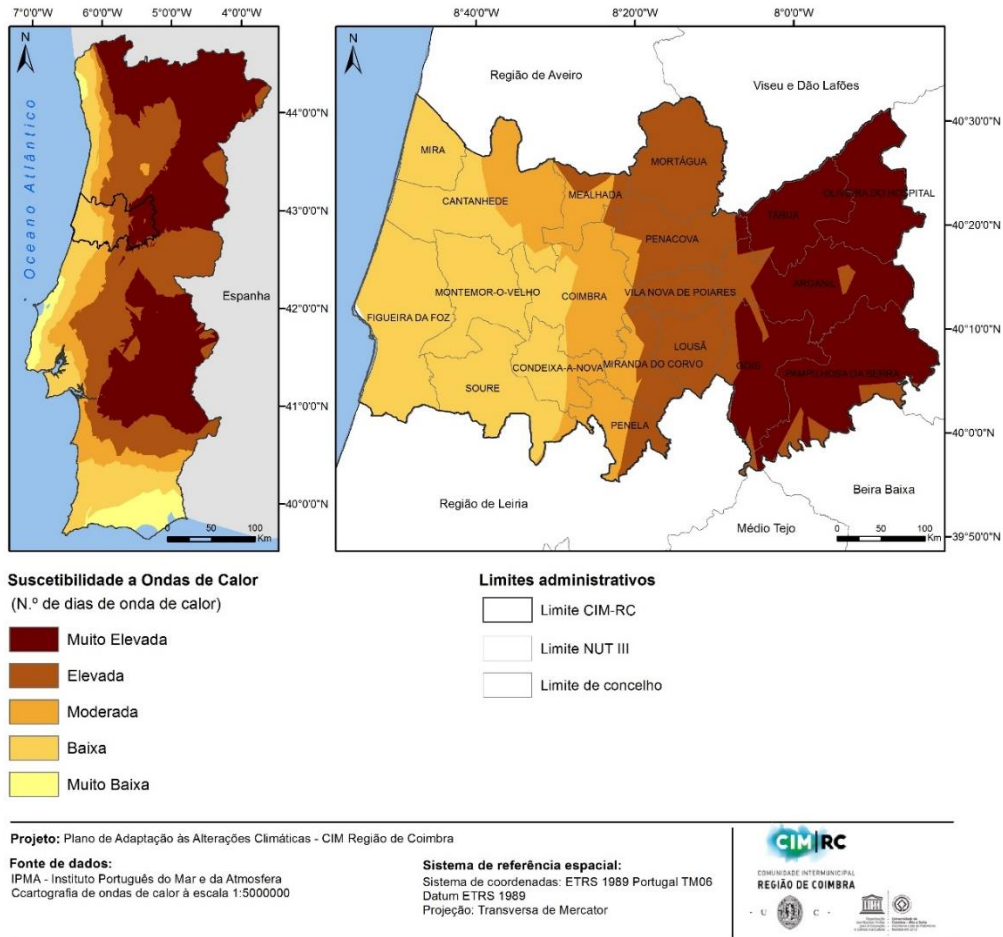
7°0'0"W 6°0'0"W 5°0'0"W 4°0'0"W

N

Oceano Atlântico

44°0'0"N

43°0'0"N

Espanha

42°0'0"N

41°0'0"N

40°0'0"N

0 50 100 Km

8°40'0"W 8°20'0"W 8°0'0"W

N

Região de Aveiro

Viseu e Dão Lafões

40°30'0"N

MIRA

MORTÁGUA

CANTANHEDE

MEALHADA

OLIVEIRA DO HOSPITAL

TÁBUA

40°20'0"N

PENACOVA

MONTEMOR-O-VELHO

COIMBRA

VILA NOVA DE POIARES

ARGANIL

FIGUEIRA DA FOZ

40°10'0"N

LOUSÃ

CONDEIXA-A-NOVA

MIRANDA DO CORVO

GÓIS

PAMPILHOSA DA SERRA

SOURE

PENELA

40°0'0"N

Região de Leiria

Beira Baixa

Médio Tejo

0 50 100 Km

39°50'0"N

Suscetibilidade a Ondas de Calor
(N.º de dias de onda de calor)

Muito Elevada

Elevada

Moderada

Baixa

Muito Baixa

Limites administrativos

Limite CIM-RC

Limite NUT III

Limite de concelho

Projeto: Plano de Adaptação às Alterações Climáticas - CIM Região de Coimbra

Fonte de dados:
IPMA - Instituto Português do Mar e da Atmosfera
Ccartografia de ondas de calor à escala 1:5000000

Sistema de referência espacial:
Sistema de coordenadas: ETRS 1989 Portugal TM06
Datum ETRS 1989
Projeção: Transversa de Mercator

CIM RC
COMUNIDADE INTERMUNICIPAL
REGIÃO DE COIMBRA

U C